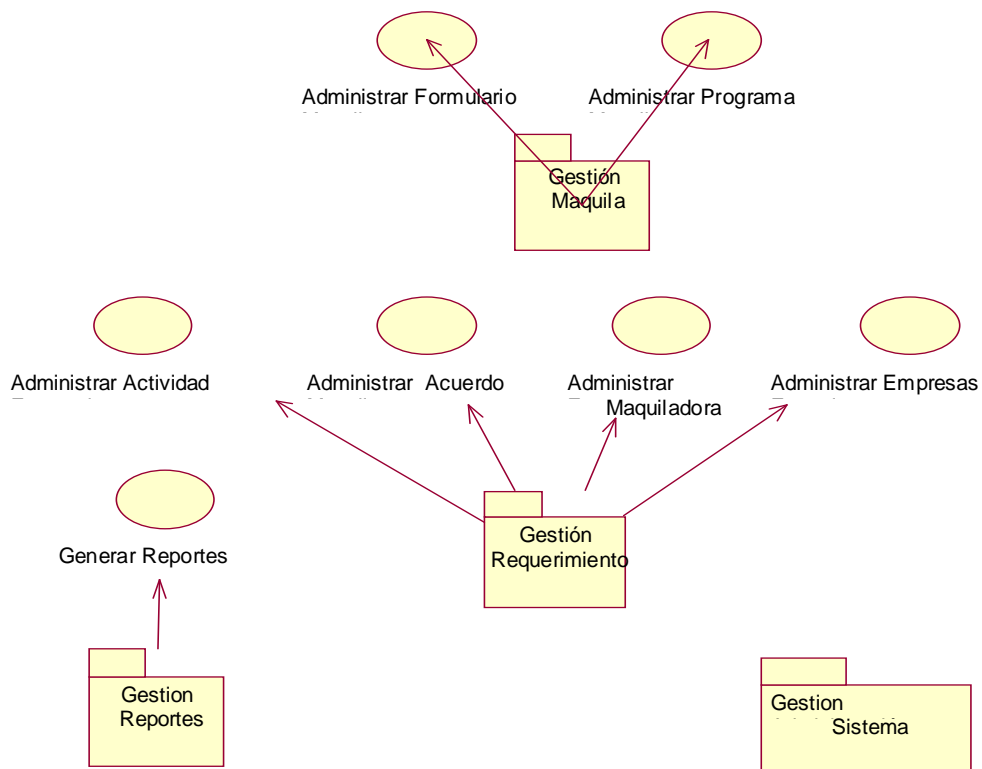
Administrar Formulario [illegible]

Administrar Programa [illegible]

Gestión Maquila

Administrar Actividad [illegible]

Administrar Acuerdo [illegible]

Administrar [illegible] Maquiladora

Administrar Empresas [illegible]

Generar Reportes

Gestión Requerimiento

Gestion Reportes

Gestion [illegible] Sistema